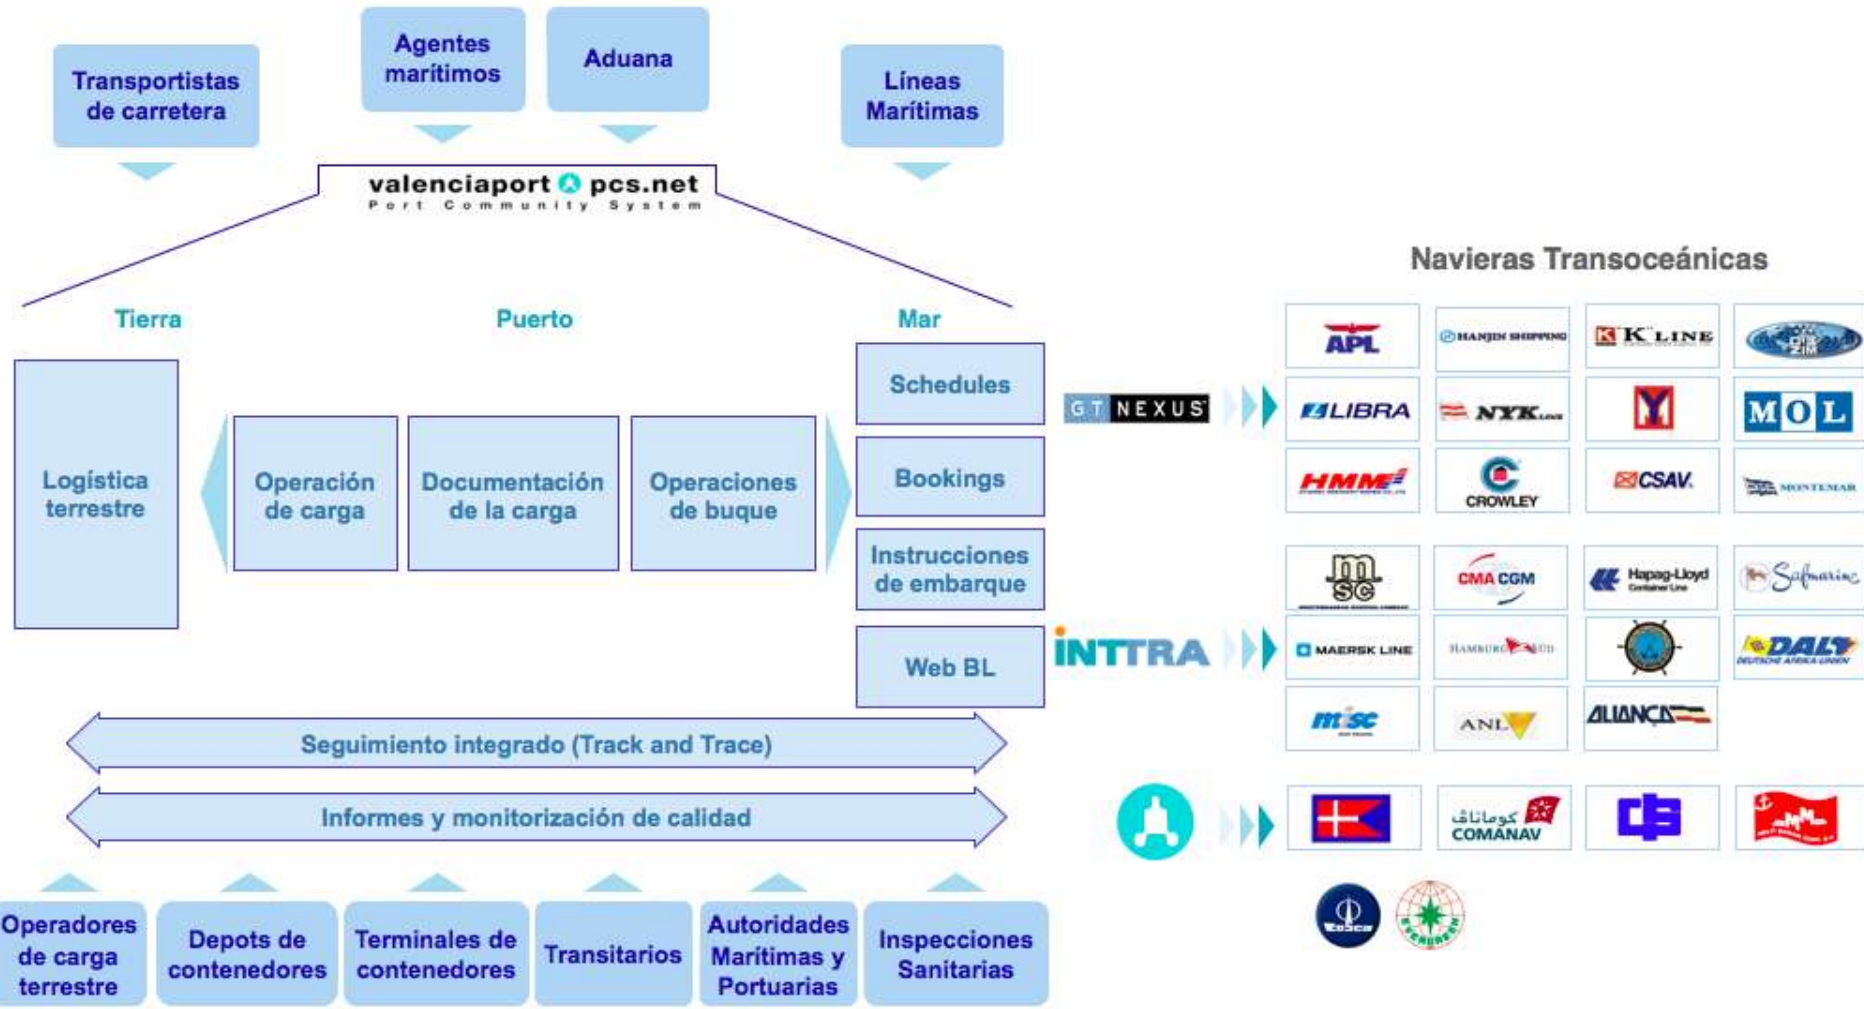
Transportistas de carretera

Agentes marítimos

Aduana

Líneas Marítimas

valenciaport pcs.net
Port Community System

Tierra

Puerto

Mar

Logística terrestre

Operación de carga

Documentación de la carga

Operaciones de buque

Schedules

Bookings

Instrucciones de embarque

Web BL

Seguimiento integrado (Track and Trace)

Informes y monitorización de calidad

Operadores de carga terrestre

Depots de contenedores

Terminales de contenedores

Transitarios

Autoridades Marítimas y Portuarias

Inspecciones Sanitarias

Navieras Transoceánicas

GT NEXUS

APL

HANJIN SHIPPING

K LINE

ZIM

LIBRA

NYK LINE

MOL

HMM

CROWLEY

CSAV

MONTEMAR

INTTRA

MSC

CMA CGM

Hapag-Lloyd

Safmarine

MAERSK LINE

HAMBURG SÜD

DAL

MISC

ANL

ALIANCA

COMANAV

COSCO

EVERGREEN